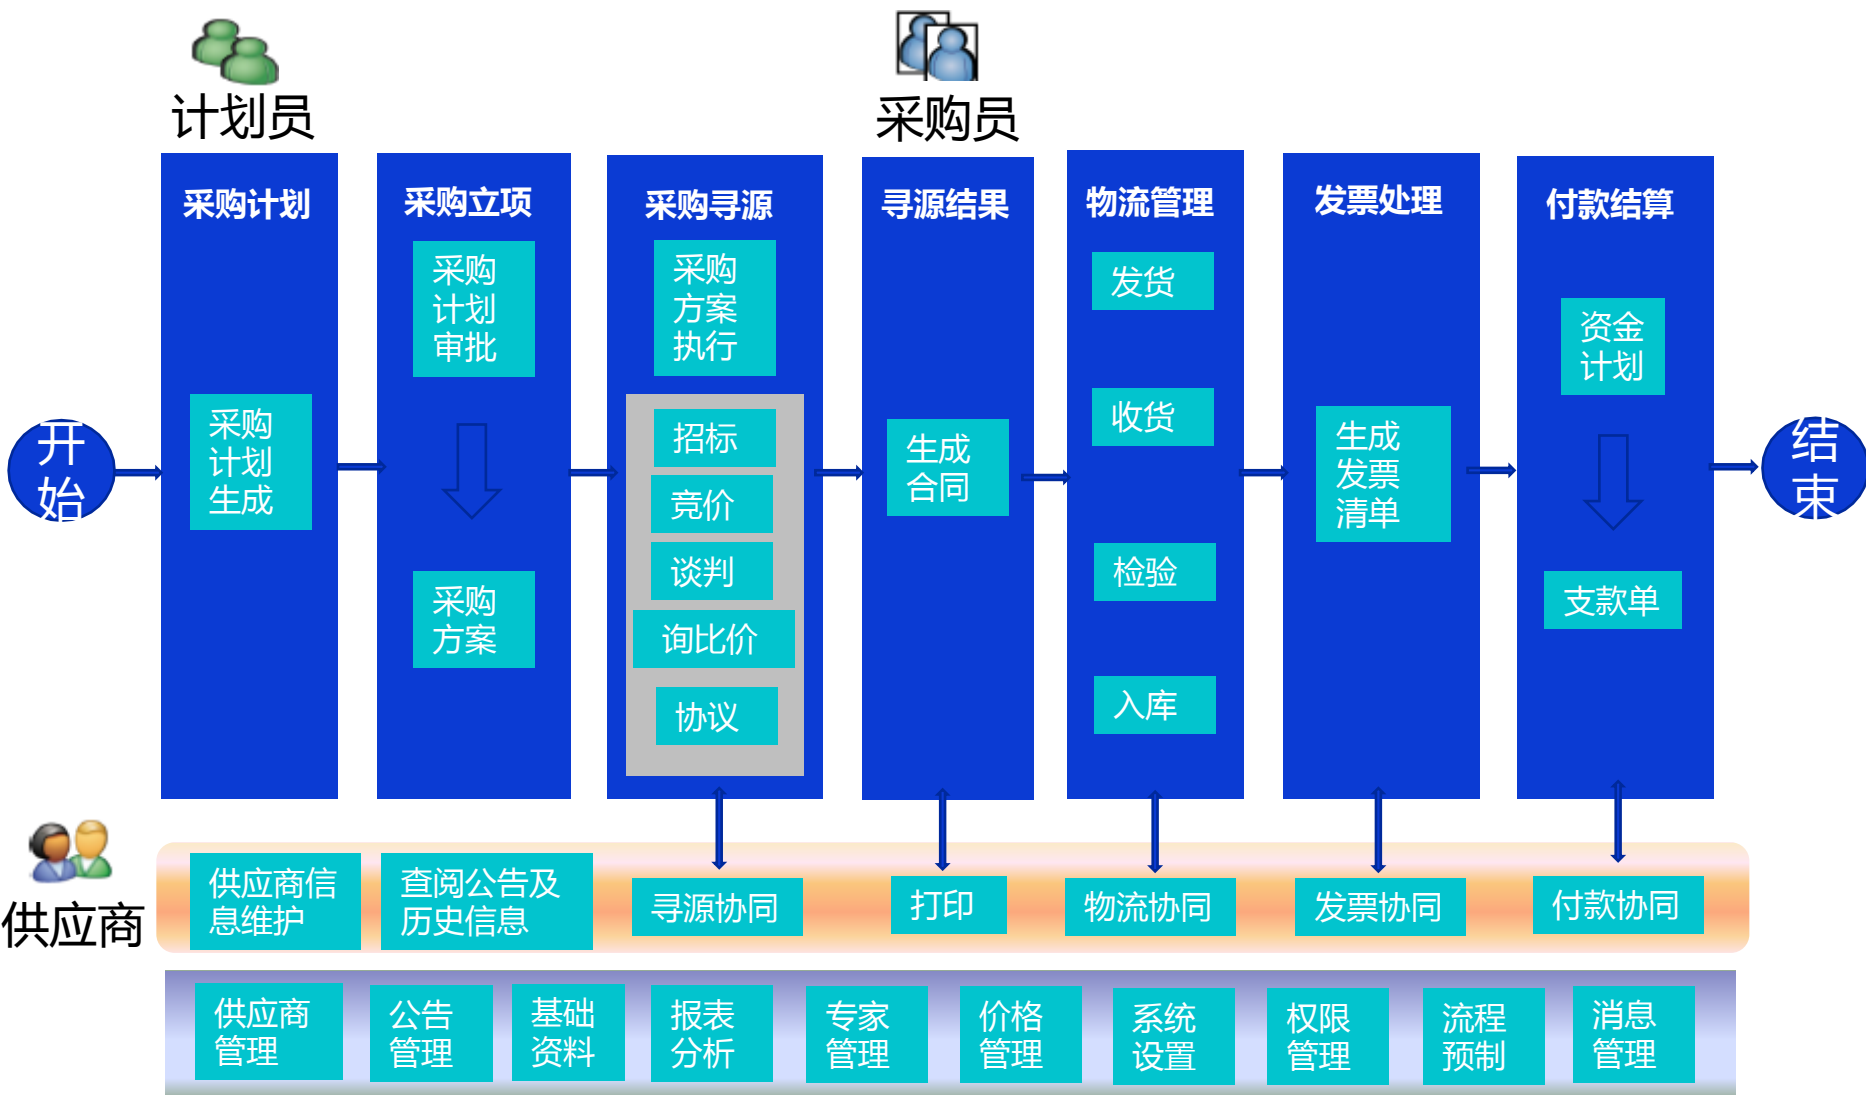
计划员

采购员

开始

采购计划
采购计划生成

采购立项
采购计划审批
采购方案

采购寻源
采购方案执行
招标
竞价
谈判
询比价
协议

寻源结果
生成合同

物流管理
发货
收货
检验
入库

发票处理
生成发票清单

付款结算
资金计划
支款单

结束

供应商
供应商信息维护
查阅公告及历史信息
寻源协同
打印
物流协同
发票协同
付款协同

供应商管理
公告管理
基础资料
报表分析
专家管理
价格管理
系统设置
权限管理
流程预制
消息管理